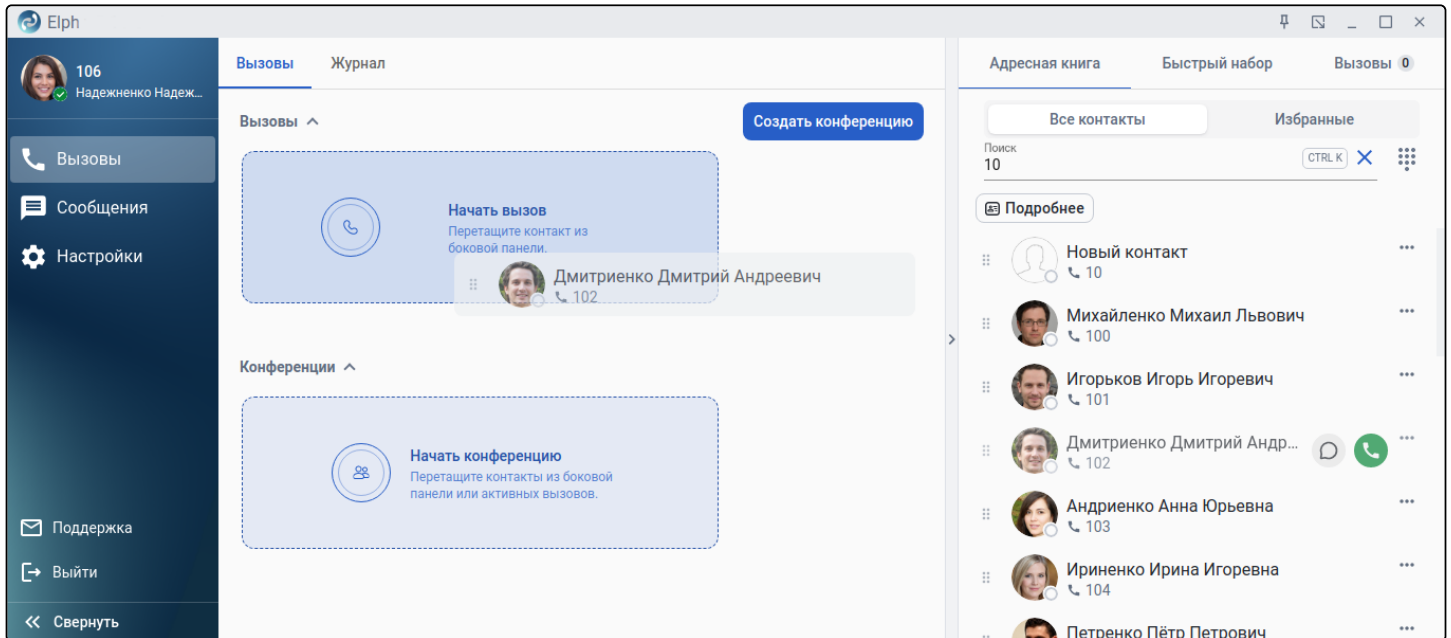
Elph

106
Надежненко Надеж...

Вызовы
Сообщения
Настройки

Поддержка
Выйти
Свернуть

Вызовы
Журнал

Вызовы
Создать конференцию

Начать вызов
Перетащите контакт из боковой панели.

Дмитриенко Дмитрий Андреевич
102

Конференции

Начать конференцию
Перетащите контакты из боковой панели или активных вызовов.

Адресная книга
Быстрый набор
Вызовы 0

Все контакты
Избранные

Поиск
10
CTRL K

Подробнее

Новый контакт
10

Михайленко Михаил Львович
100

Игорьков Игорь Игоревич
101

Дмитриенко Дмитрий Андр...
102

Андриенко Анна Юрьевна
103

Ириненко Ирина Игоревна
104

Петренко Пётр Петрович